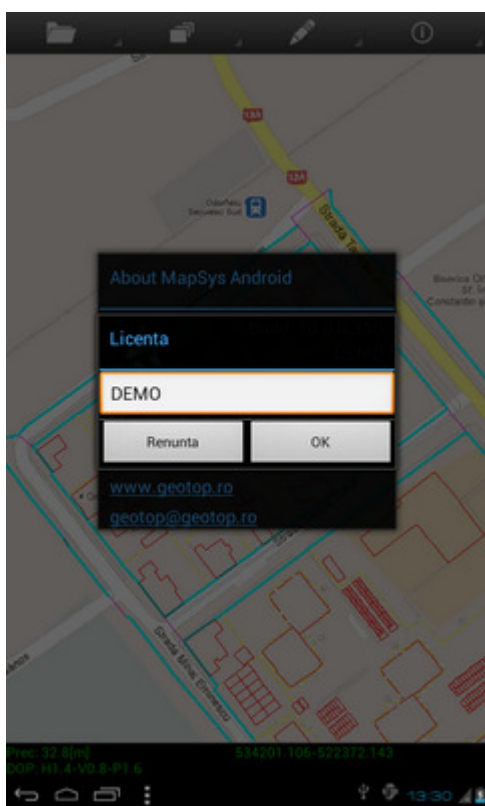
About MapSys Android

Licenta

DEMO

Renunta

OK

www.geotop.ro

geotop@geotop.ro

Odorheiu Secuiesc Sud

Strada Te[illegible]

Biserica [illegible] Constantin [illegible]

Strada Mihai Eminescu

Prec: 32.8[m]
DOP: H1.4-V0.8-P1.6

534201.106-522372.143

13:30